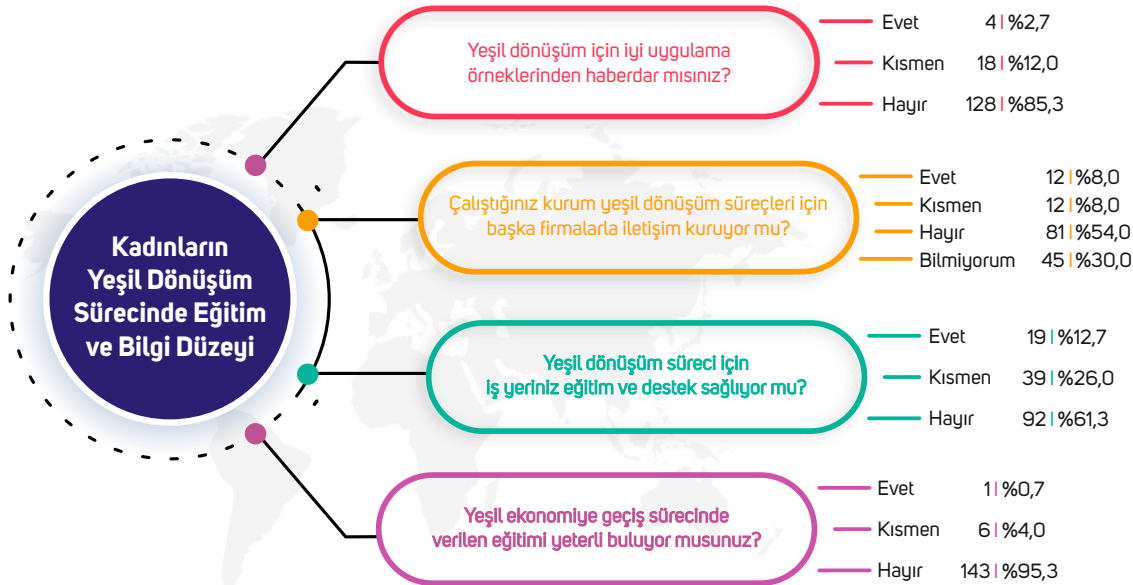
Kadınların Yeşil Dönüşüm Sürecinde Eğitim ve Bilgi Düzeyi

Yeşil dönüşüm için iyi uygulama örneklerinden haberdar mısınız?

Evet 4 | %2,7
Kısmen 18 | %12,0
Hayır 128 | %85,3

Çalıştığınız kurum yeşil dönüşüm süreçleri için başka firmalarla iletişim kuruyor mu?

Evet 12 | %8,0
Kısmen 12 | %8,0
Hayır 81 | %54,0
Bilmiyorum 45 | %30,0

Yeşil dönüşüm süreci için iş yeriniz eğitim ve destek sağlıyor mu?

Evet 19 | %12,7
Kısmen 39 | %26,0
Hayır 92 | %61,3

Yeşil ekonomiye geçiş sürecinde verilen eğitimi yeterli buluyor musunuz?

Evet 1 | %0,7
Kısmen 6 | %4,0
Hayır 143 | %95,3